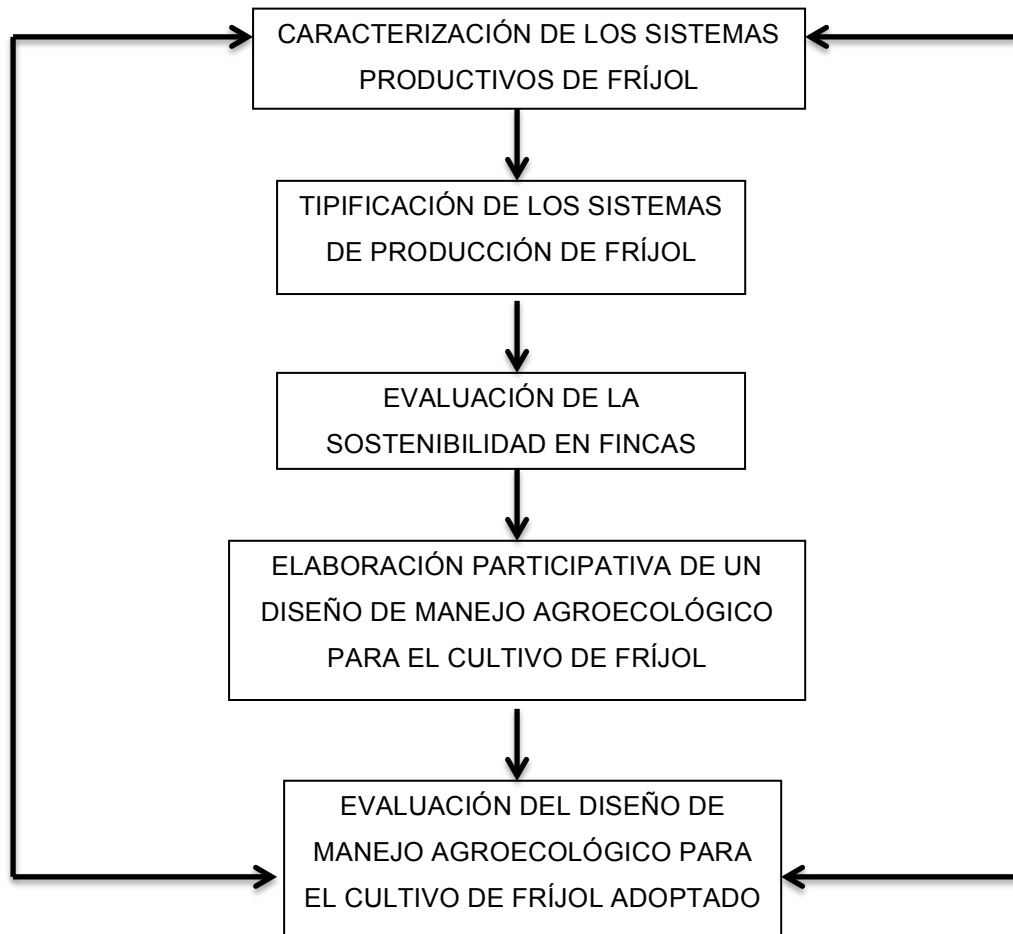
CARACTERIZACIÓN DE LOS SISTEMAS PRODUCTIVOS DE FRÍJOL

TIPIFICACIÓN DE LOS SISTEMAS DE PRODUCCIÓN DE FRÍJOL

EVALUACIÓN DE LA SOSTENIBILIDAD EN FINCAS

ELABORACIÓN PARTICIPATIVA DE UN DISEÑO DE MANEJO AGROECOLÓGICO PARA EL CULTIVO DE FRÍJOL

EVALUACIÓN DEL DISEÑO DE MANEJO AGROECOLÓGICO PARA EL CULTIVO DE FRÍJOL ADOPTADO